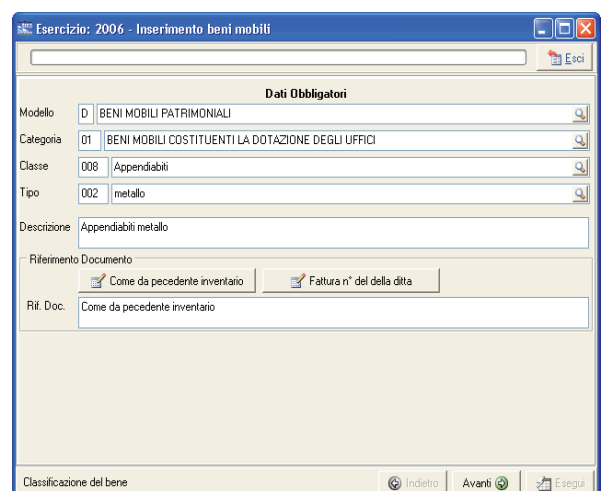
Esercizio: 2006 - Inserimento beni mobili

Esci

Dati Obbligatori

Modello D BENI MOBILI PATRIMONIALI

Categoria 01 BENI MOBILI COSTITUENTI LA DOTAZIONE DEGLI UFFICI

Classe 008 Appendiabiti

Tipo 002 metallo

Descrizione Appendiabiti metallo

Riferimento Documento

Come da pecedente inventario

Fattura n° del della ditta

Rif. Doc. Come da pecedente inventario

Classificazione del bene

Indietro

Avanti

Esegui